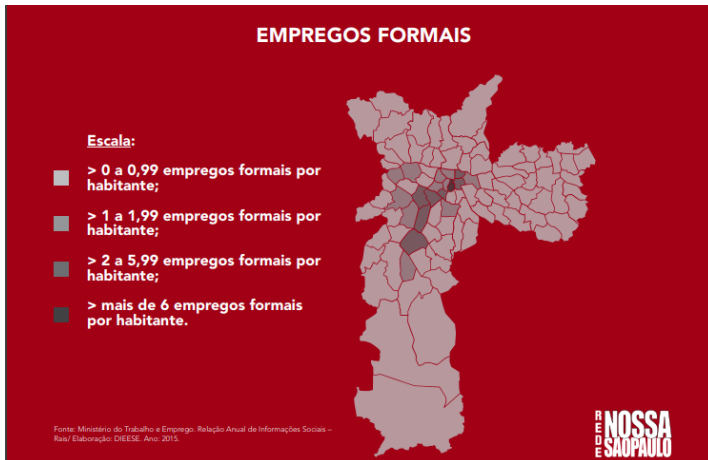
EMPREGOS FORMAIS

Escala:

> 0 a 0,99 empregos formais por habitante;

> 1 a 1,99 empregos formais por habitante;

> 2 a 5,99 empregos formais por habitante;

> mais de 6 empregos formais por habitante.

Fonte: Ministério do Trabalho e Emprego. Relação Anual de Informações Sociais – Rais/ Elaboração: DIEESE. Ano: 2015.

REDE NOSSA SÃO PAULO